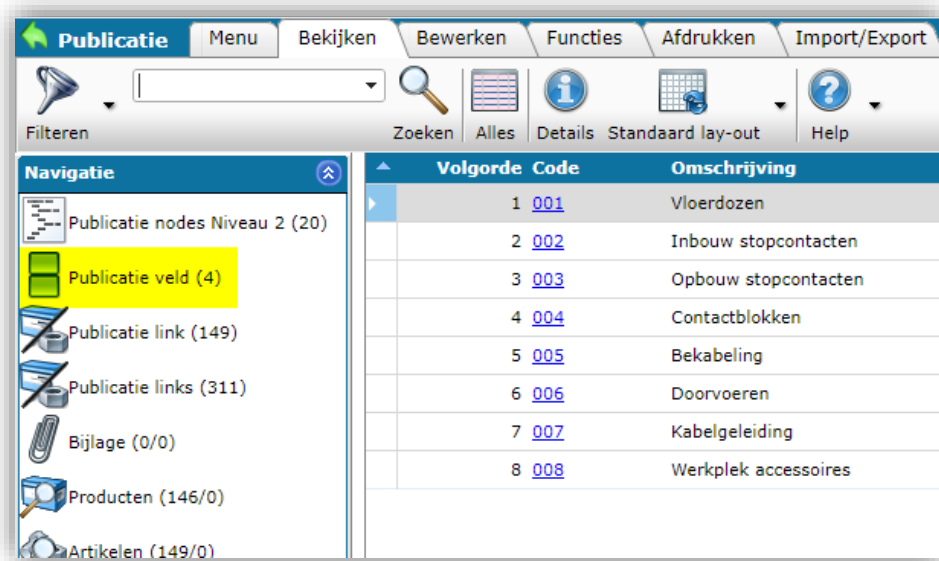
Publicatie | Menu | Bekijken | Bewerken | Functies | Afdrukken | Import/Export

Filteren | Zoeken | Alles | Details | Standaard lay-out | Help

Navigatie

Publicatie nodes Niveau 2 (20)
Publicatie veld (4)
Publicatie link (149)
Publicatie links (311)
Bijlage (0/0)
Producten (146/0)
Artikelen (149/0)

| Volgorde | Code | Omschrijving |
|---|---|---|
| 1 | 001 | Vloerdozen |
| 2 | 002 | Inbouw stopcontacten |
| 3 | 003 | Opbouw stopcontacten |
| 4 | 004 | Contactblokken |
| 5 | 005 | Bekabeling |
| 6 | 006 | Doorvoeren |
| 7 | 007 | Kabelgeleiding |
| 8 | 008 | Werkplek accessoires |